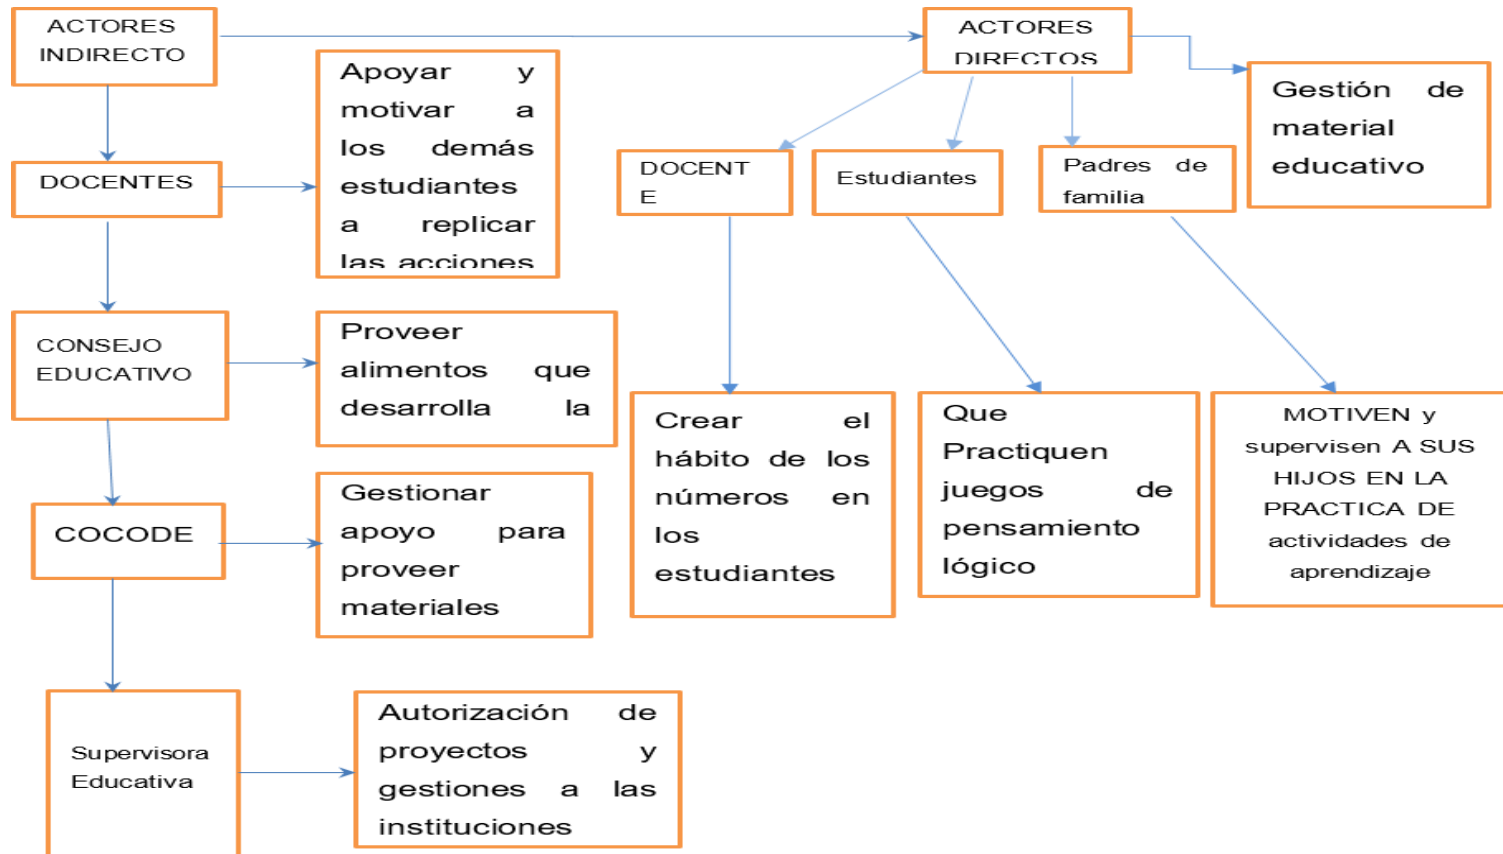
ACTORES INDIRECTO

ACTORES DIRECTOS

DOCENTES

Apoyar y motivar a los demás estudiantes a replicar las acciones

CONSEJO EDUCATIVO

Proveer alimentos que desarrolla la

COCODE

Gestionar apoyo para proveer materiales

Supervisora Educativa

Autorización de proyectos y gestiones a las instituciones

DOCENT E

Estudiantes

Padres de familia

Gestión de material educativo

Crear el hábito de los números en los estudiantes

Que Practiquen juegos de pensamiento lógico

MOTIVEN y supervisen A SUS HIJOS EN LA PRACTICA DE actividades de aprendizaje